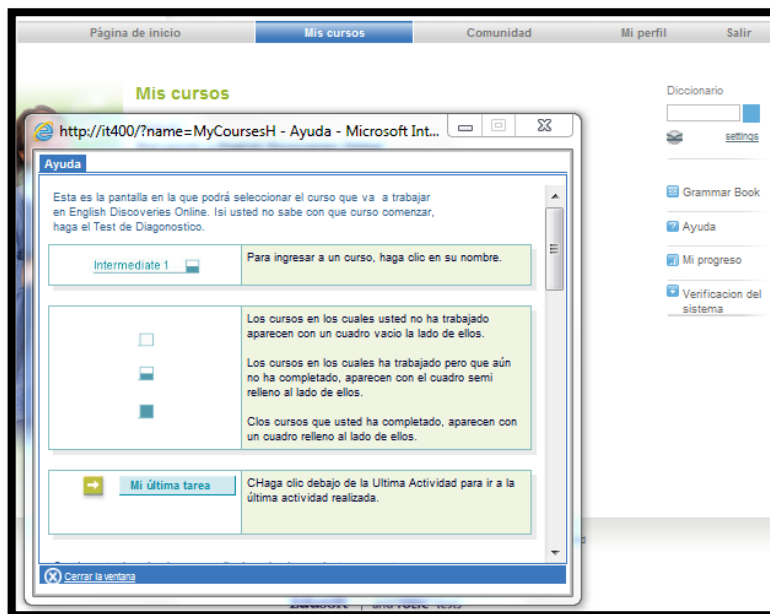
Página de inicio | Mis cursos | Comunidad | Mi perfil | Salir

Mis cursos

Diccionario

settings

Grammar Book

Ayuda

Mi progreso

Verificacion del sistema

http://it400/?name=MyCoursesH - Ayuda - Microsoft Int...

Ayuda

Esta es la pantalla en la que podrá seleccionar el curso que va a trabajar en English Discoveries Online. Isi usted no sabe con que curso comenzar, haga el Test de Diagonostico.

| Intermediate 1 | Para ingresar a un curso, haga clic en su nombre. |
|---|---|

| | Los cursos en los cuales usted no ha trabajado aparecen con un cuadro vacio la lado de ellos. Los cursos en los cuales ha trabajado pero que aún no ha completado, aparecen con el cuadro semi relleno al lado de ellos. Clos cursos que usted ha completado, aparecen con un cuadro relleno al lado de ellos. |
|---|---|

| Mi última tarea | CHaga clic debajo de la Ultima Actividad para ir a la última actividad realizada. |
|---|---|

Cerrar la ventana